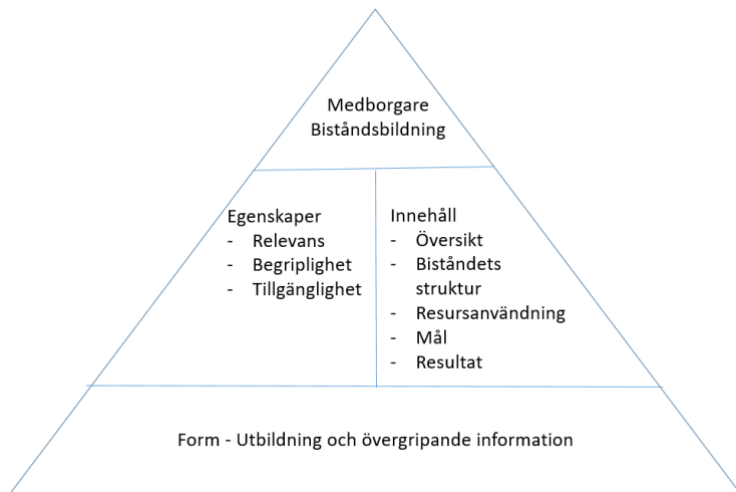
Medborgare
Biståndsbildning

Egenskaper
- Relevans
- Begriplighet
- Tillgänglighet

Innehåll
- Översikt
- Biståndets struktur
- Resursanvändning
- Mål
- Resultat

Form - Utbildning och övergripande information